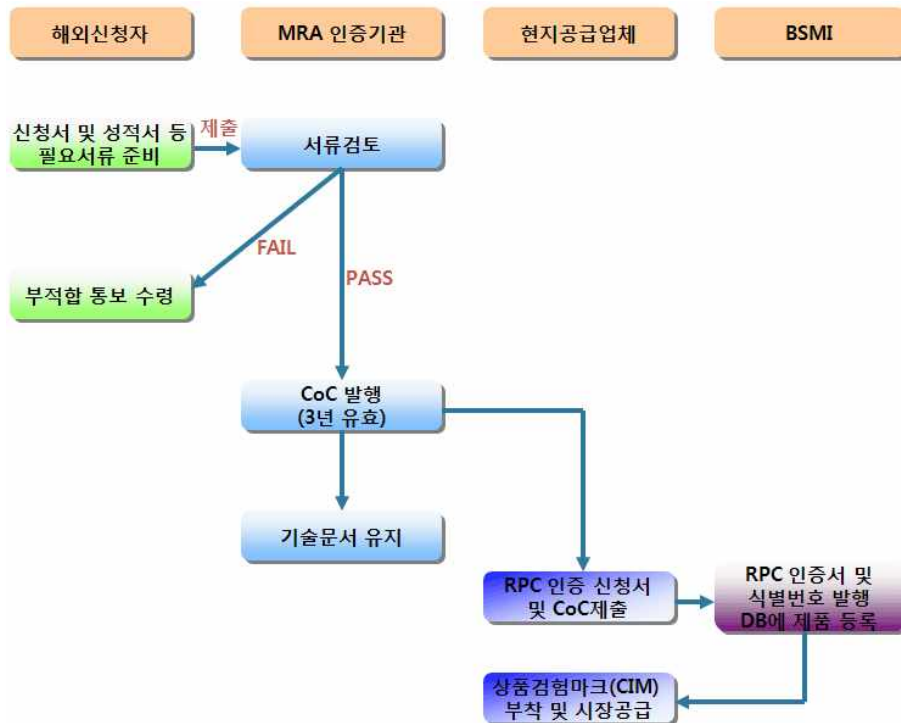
해외신청자

MRA 인증기관

현지공급업체

BSMI

신청서 및 성적서 등 필요서류 준비

제출

서류검토

FAIL

PASS

부적합 통보 수령

CoC 발행 (3년 유효)

기술문서 유지

RPC 인증 신청서 및 CoC제출

RPC 인증서 및 식별번호 발행 DB에 제품 등록

상품검험마크(CIM) 부착 및 시장공급